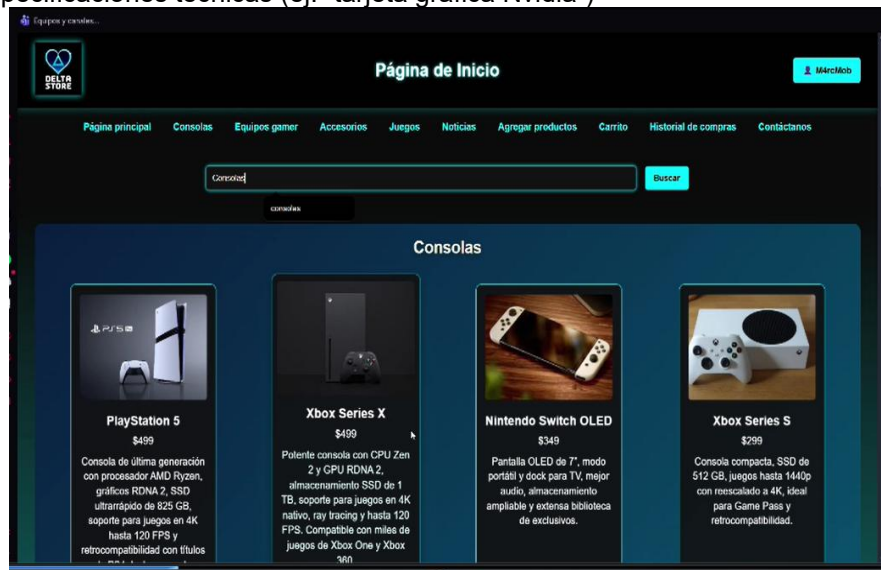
pecificaciones técnicas (ej. "tarjeta gráfica Nvidia")

Equipos y consolas...

DELTA STORE

Página de Inicio

M4rcMob

Página principal Consolas Equipos gamer Accesorios Juegos Noticias Agregar productos Carrito Historial de compras Contáctanos

Consolas

Buscar

consolas

Consolas

PS5

PlayStation 5
$499
Consola de última generación con procesador AMD Ryzen, gráficos RDNA 2, SSD ultrarrápido de 825 GB, soporte para juegos en 4K hasta 120 FPS y retrocompatibilidad con títulos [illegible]

Xbox Series X
$499
Potente consola con CPU Zen 2 y GPU RDNA 2, almacenamiento SSD de 1 TB, soporte para juegos en 4K nativo, ray tracing y hasta 120 FPS. Compatible con miles de juegos de Xbox One y Xbox 360.

Nintendo Switch OLED
$349
Pantalla OLED de 7", modo portátil y dock para TV, mejor audio, almacenamiento ampliable y extensa biblioteca de exclusivos.

Xbox Series S
$299
Consola compacta, SSD de 512 GB, juegos hasta 1440p con reescalado a 4K, ideal para Game Pass y retrocompatibilidad.